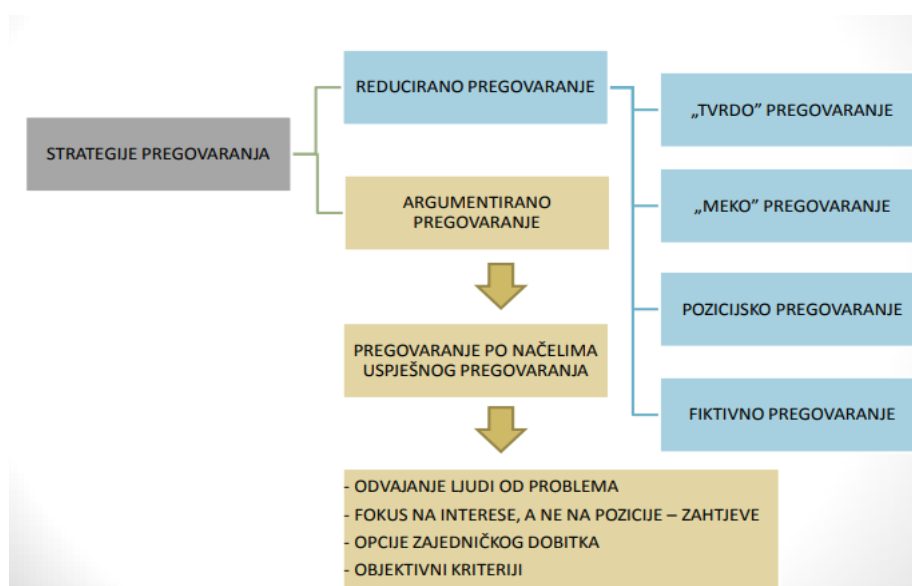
STRATEGIJE PREGOVARANJA

REDUCIRANO PREGOVARANJE

ARGUMENTIRANO PREGOVARANJE

„TVRDO” PREGOVARANJE

„MEKO” PREGOVARANJE

POZICIJSKO PREGOVARANJE

FIKTIVNO PREGOVARANJE

PREGOVARANJE PO NAČELIMA USPJEŠNOG PREGOVARANJA

- ODVAJANJE LJUDI OD PROBLEMA
- FOKUS NA INTERESE, A NE NA POZICIJE – ZAHTJEVE
- OPCIJE ZAJEDNIČKOG DOBITKA
- OBJEKTIVNI KRITERIJI